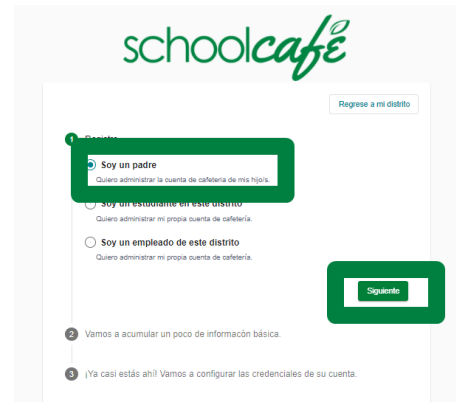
schoolcafé

Regrese a mi distrito

1 Registro

Soy un padre
Quiero administrar la cuenta de cafetería de mis hijo/s.

Soy un estudiante en este distrito
Quiero administrar mi propia cuenta de cafetería.

Soy un empleado de este distrito
Quiero administrar mi propia cuenta de cafetería.

Siguiente

2 Vamos a acumular un poco de informacón básica.

3 ¡Ya casi estás ahí! Vamos a configurar las credenciales de su cuenta.